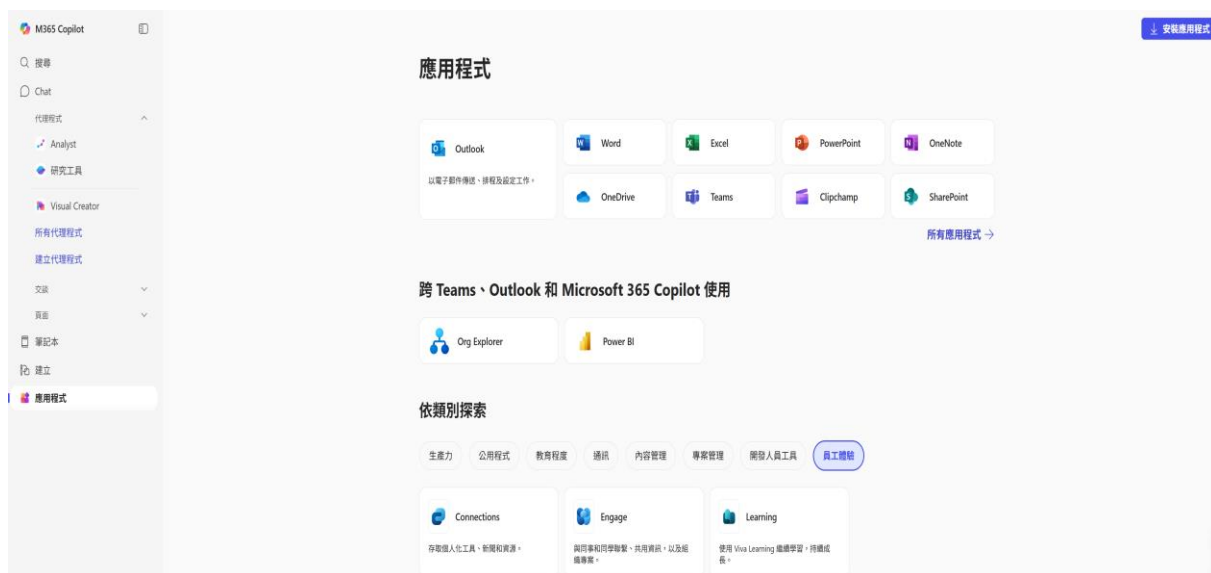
M365 Copilot

搜尋

Chat

代理程式

Analyst

研究工具

Visual Creator

所有代理程式

建立代理程式

交談

頁面

筆記本

建立

應用程式

安裝應用程式

應用程式

Outlook

以電子郵件傳送、排程及設定工作。

Word

Excel

PowerPoint

OneNote

OneDrive

Teams

Clipchamp

SharePoint

所有應用程式 →

跨 Teams、Outlook 和 Microsoft 365 Copilot 使用

Org Explorer

Power BI

依類別探索

生產力 公用程式 教育程度 通訊 內容管理 專案管理 開發人員工具 員工體驗

Connections

存取個人化工具、新聞和資源。

Engage

與同事和同學聯繫、共用資訊，以及組織專案。

Learning

使用 Viva Learning 繼續學習，持續成長。